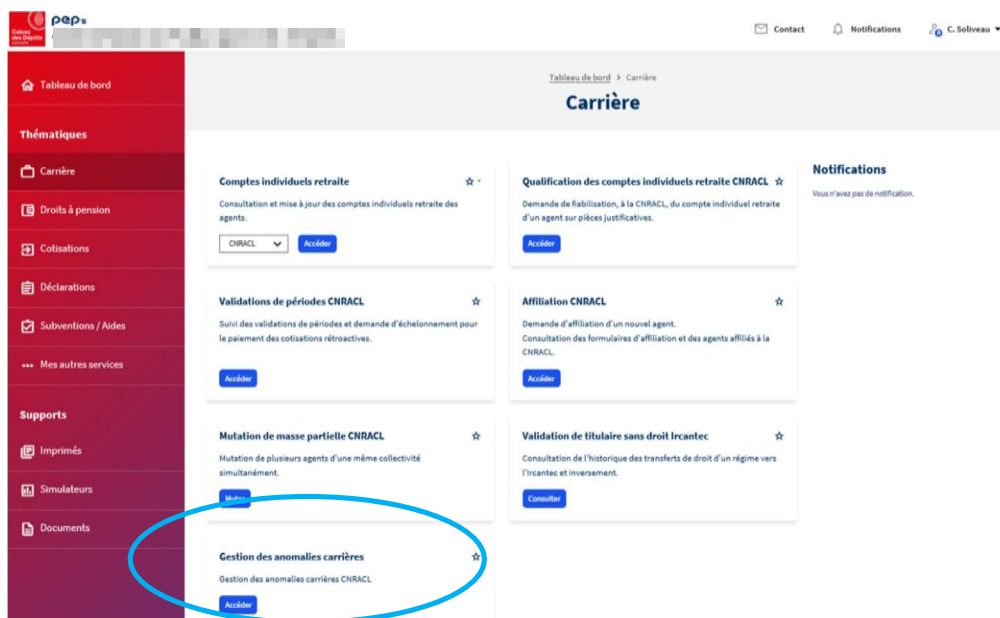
Caisse des Dépôts

peps

Contact

Notifications

C. Soliveau

Tableau de bord

Thématiques

Carrière

Droits à pension

Cotisations

Déclarations

Subventions / Aides

Mes autres services

Supports

Imprimés

Simulateurs

Documents

Tableau de bord > Carrière

Carrière

Comptes individuels retraite

Consultation et mise à jour des comptes individuels retraite des agents.

CNRACL

Accéder

Qualification des comptes individuels retraite CNRACL

Demande de fiabilisation, à la CNRACL, du compte individuel retraite d'un agent sur pièces justificatives.

Accéder

Notifications

Vous n'avez pas de notification.

Validations de périodes CNRACL

Suivi des validations de périodes et demande d'échelonnement pour le paiement des cotisations rétroactives.

Accéder

Affiliation CNRACL

Demande d'affiliation d'un nouvel agent.
Consultation des formulaires d'affiliation et des agents affiliés à la CNRACL.

Accéder

Mutation de masse partielle CNRACL

Mutation de plusieurs agents d'une même collectivité simultanément.

Muter

Validation de titulaire sans droit Ircantec

Consultation de l'historique des transferts de droit d'un régime vers l'Ircantec et inversement.

Consulter

Gestion des anomalies carrières

Gestion des anomalies carrières CNRACL

Accéder